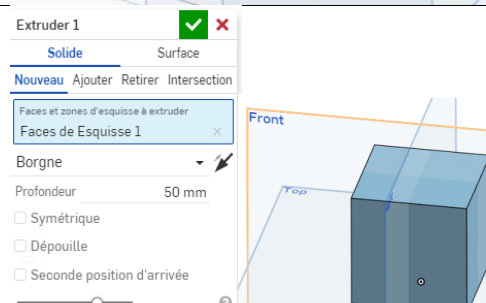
Extruder 1
Solide
Surface
Nouveau
Ajouter
Retirer
Intersection
Faces et zones d'esquisse à extruder
Faces de Esquisse 1
Borgne
Profondeur
50 mm
Symétrique
Dépouille
Seconde position d'arrivée
Front
Top